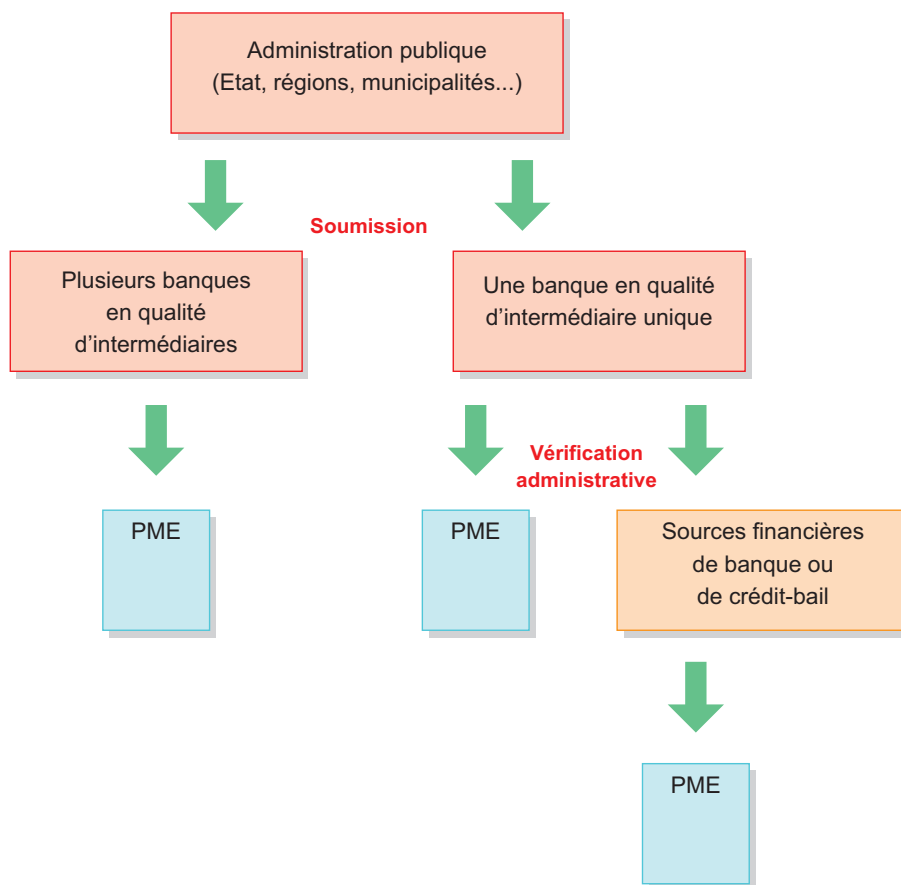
Administration publique
(Etat, régions, municipalités...)

Soumission

Plusieurs banques en qualité d’intermédiaires

Une banque en qualité d’intermédiaire unique

Vérification administrative

PME

PME

Sources financières de banque ou de crédit-bail

PME